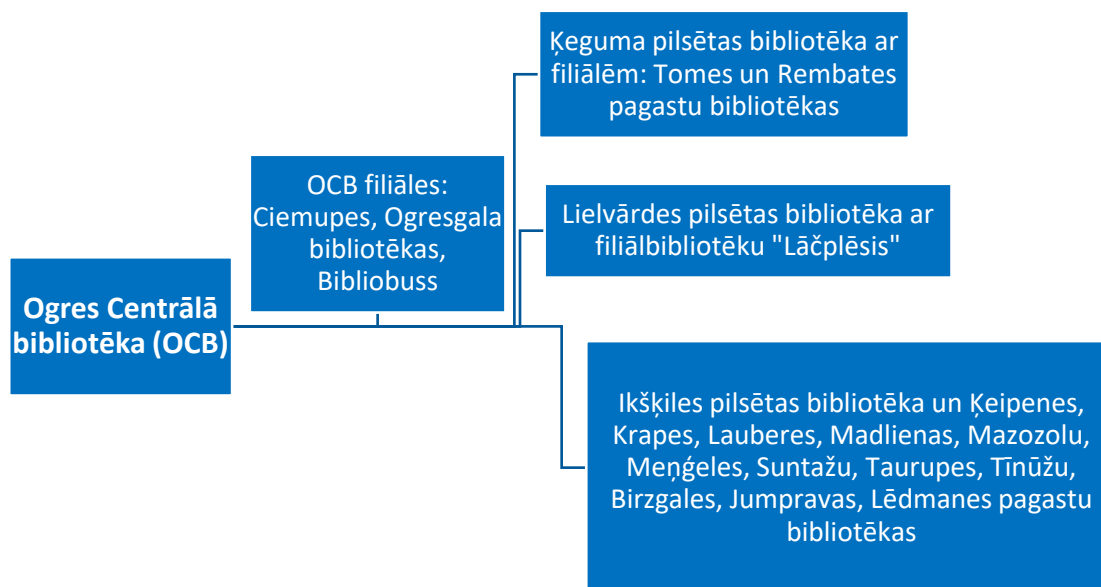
Ogres Centrālā bibliotēka (OCB)

OCB filiāles: Ciemupes, Ogresgala bibliotēkas, Bibliobuss

Ķeguma pilsētas bibliotēka ar filiālēm: Tomes un Rembates pagastu bibliotēkas

Lielvārdes pilsētas bibliotēka ar filiālbibliotēku "Lāčplēsis"

Ikšķiles pilsētas bibliotēka un Ķeipenes, Krapes, Lauberes, Madlienas, Mazozolu, Meņģeles, Suntažu, Taurupes, Tīnūžu, Birzgales, Jumpravas, Lēdmanes pagastu bibliotēkas